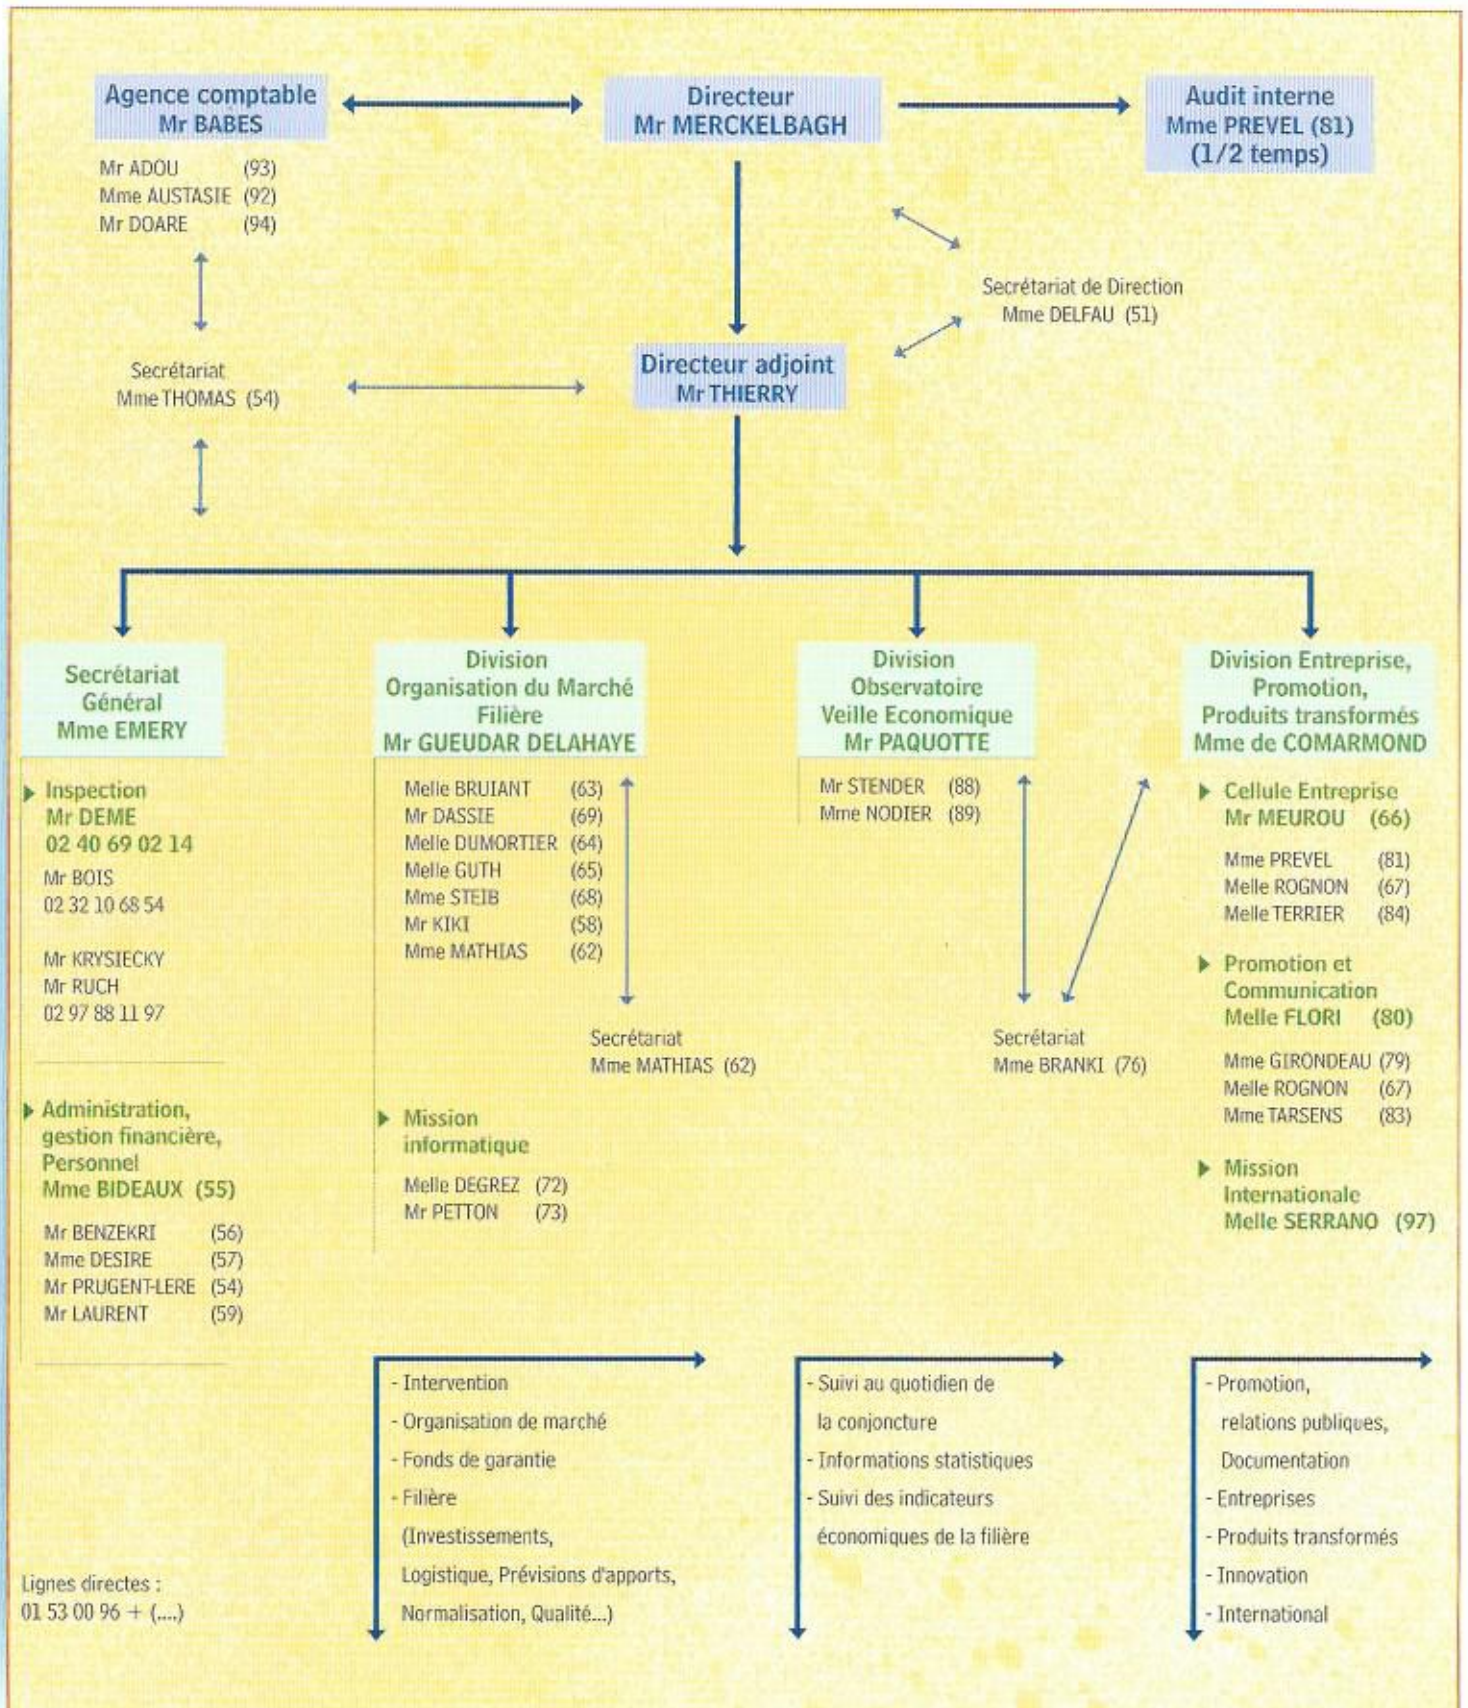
Agence comptable
Mr BABES

Directeur
Mr MERCKELBAGH

Audit interne
Mme PREVEL (81)
(1/2 temps)

Mr ADOU (93)
Mme AUSTASIE (92)
Mr DOARE (94)

Secrétariat de Direction
Mme DELFAU (51)

Secrétariat
Mme THOMAS (54)

Directeur adjoint
Mr THIERRY

Secrétariat Général
Mme EMERY

Inspection
Mr DEME
02 40 69 02 14
Mr BOIS
02 32 10 68 54

Mr KRYSIECKY
Mr RUCH
02 97 88 11 97

Administration, gestion financière, Personnel
Mme BIDEAUX (55)

Mr BENZEKRI (56)
Mme DESIRE (57)
Mr PRUGENT-LERE (54)
Mr LAURENT (59)

Division
Organisation du Marché
Filière
Mr GUEUDAR DELAHAYE

Melle BRUIANT (63)
Mr DASSIE (69)
Melle DUMORTIER (64)
Melle GUTH (65)
Mme STEIB (68)
Mr KIKI (58)
Mme MATHIAS (62)

Secrétariat
Mme MATHIAS (62)

Mission informatique
Melle DEGREZ (72)
Mr PETTON (73)

- Intervention
- Organisation de marché
- Fonds de garantie
- Filière
(Investissements, Logistique, Prévisions d'apports, Normalisation, Qualité...)

Division
Observatoire
Veille Economique
Mr PAQUOTTE

Mr STENDER (88)
Mme NODIER (89)

Secrétariat
Mme BRANKI (76)

- Suivi au quotidien de la conjoncture
- Informations statistiques
- Suivi des indicateurs économiques de la filière

Division Entreprise, Promotion, Produits transformés
Mme de COMARMOND

Cellule Entreprise
Mr MEUROU (66)

Mme PREVEL (81)
Melle ROGNON (67)
Melle TERRIER (84)

Promotion et Communication
Melle FLORI (80)

Mme GIRONDEAU (79)
Melle ROGNON (67)
Mme TARSENS (83)

Mission Internationale
Melle SERRANO (97)

- Promotion, relations publiques, Documentation
- Entreprises
- Produits transformés
- Innovation
- International

Lignes directes :
01 53 00 96 + (....)